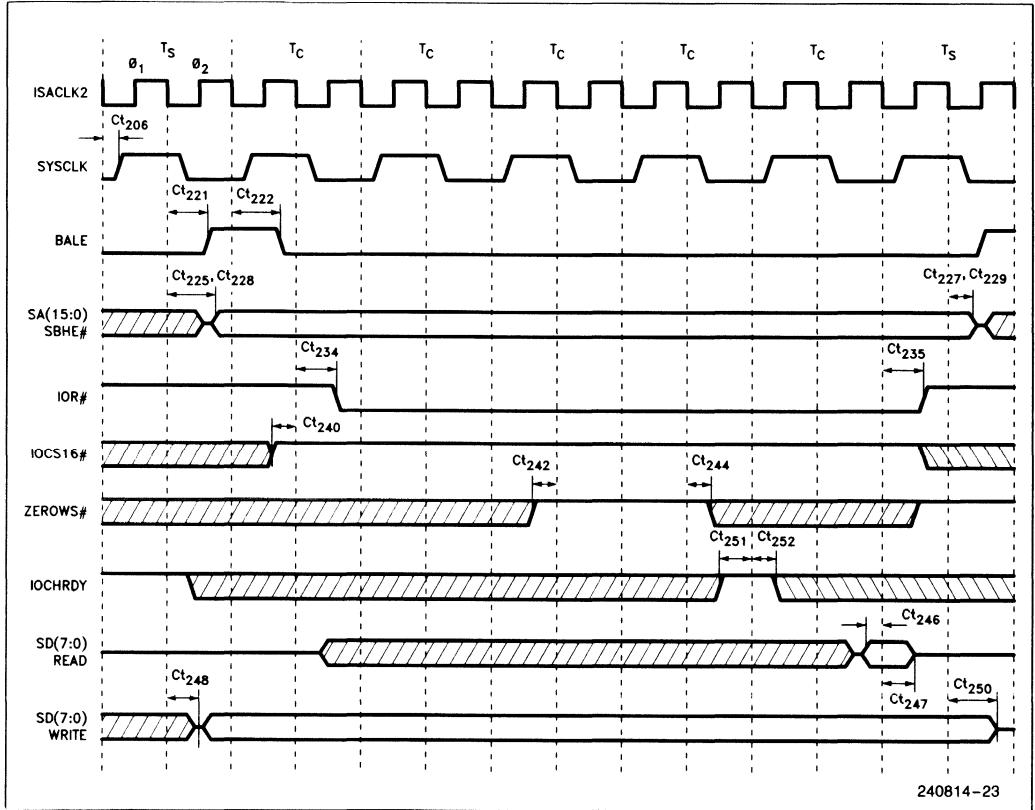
$\emptyset_1$ $T_S$ $\emptyset_2$ $T_C$ $T_C$ $T_C$ $T_C$ $T_C$ $T_S$

ISACLK2

$Ct_{206}$

SYSCLK

$Ct_{221}$ $Ct_{222}$

BALE

$Ct_{225}, Ct_{228}$ $Ct_{227}, Ct_{229}$

SA(15:0)
SBHE#

$Ct_{234}$ $Ct_{235}$

IOR#

$Ct_{240}$

IOCS16#

$Ct_{242}$ $Ct_{244}$

ZEROWS#

$Ct_{251}$ $Ct_{252}$

IOCHRDY

$Ct_{246}$

SD(7:0)
READ

$Ct_{248}$ $Ct_{247}$ $Ct_{250}$

SD(7:0)
WRITE

240814–23